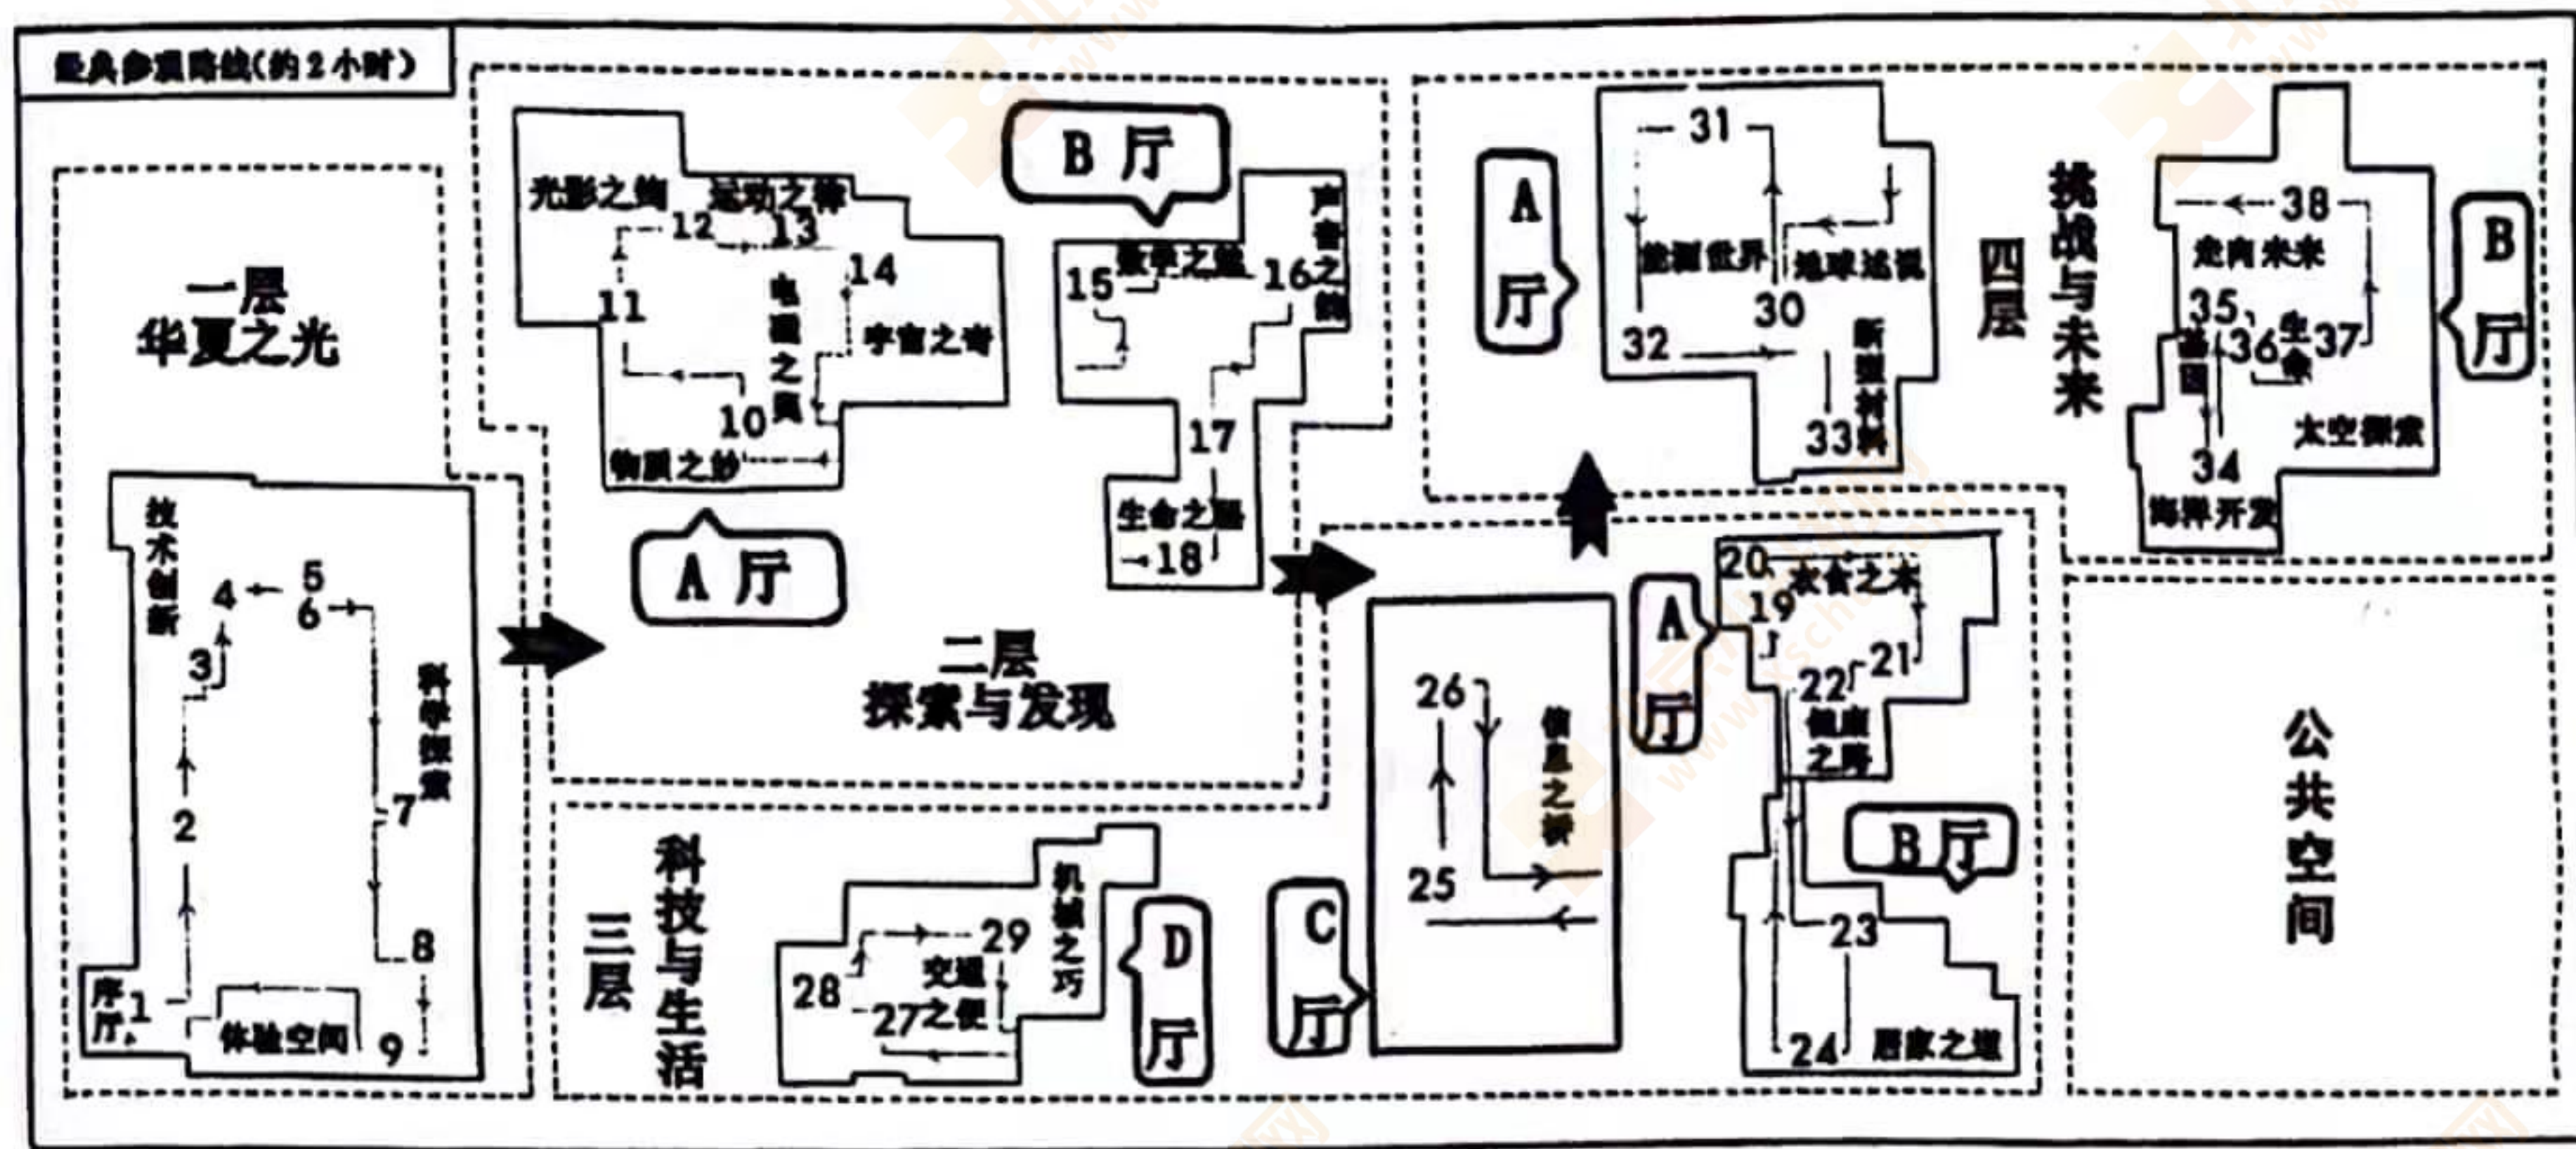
经典参观路线(约2小时)

一层
华夏之光

技术创新
4 ← 5
6
3
2
科学探索
7
8
序厅 1
体验空间
9

光影之韵 运动之律
12 13
14
11
电磁之奥
宇宙之奇
10
物质之妙

B 厅
15 数学之魅 16 声音之韵
17
生命之源
18

A 厅

二层
探索与发现

A 厅
31
能源世界 地球述说
30
32
新型材料
33

四层
挑战与未来

38
走向未来
35、36 37
基因 生命
34
太空探索
海洋开发

B 厅

A 厅
20 农食之本
19
21
22
健康之路

26
25
信息之桥

B 厅
23
24 居家之道

C 厅

公共空间

三层
科技与生活

29
28
交通之便
27
机械之巧

D 厅